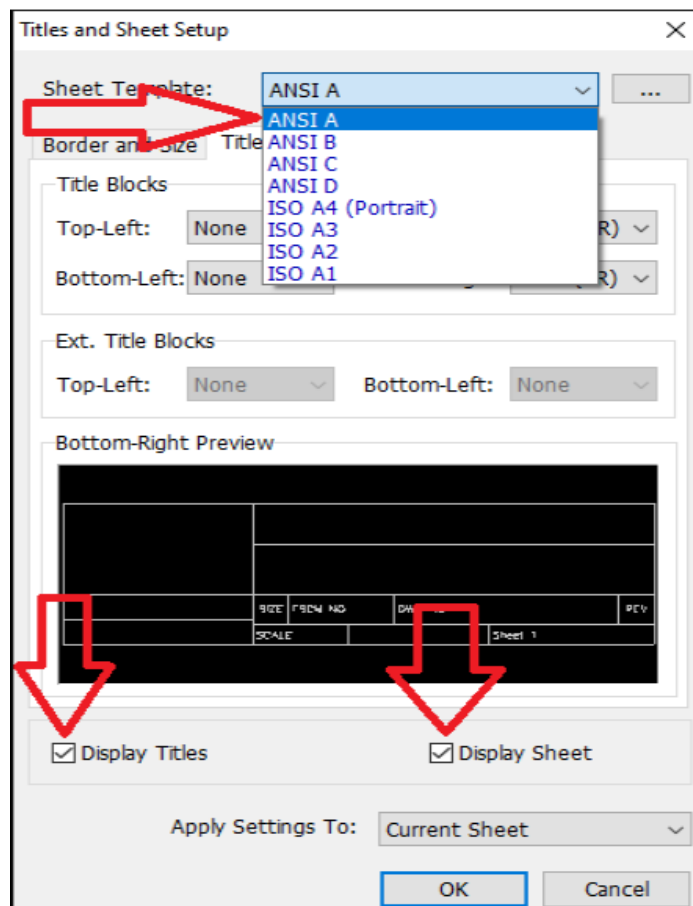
Titles and Sheet Setup

Sheet Template: ANSI A ...

ANSI A
ANSI B
ANSI C
ANSI D
ISO A4 (Portrait)
ISO A3
ISO A2
ISO A1

Border and Size Title

Title Blocks

Top-Left: None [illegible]R)

Bottom-Left: None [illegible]R)

Ext. Title Blocks

Top-Left: None Bottom-Left: None

Bottom-Right Preview

SIZE FSCM NO DW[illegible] REV
SCALE Sheet 1

Display Titles Display Sheet

Apply Settings To: Current Sheet

OK Cancel